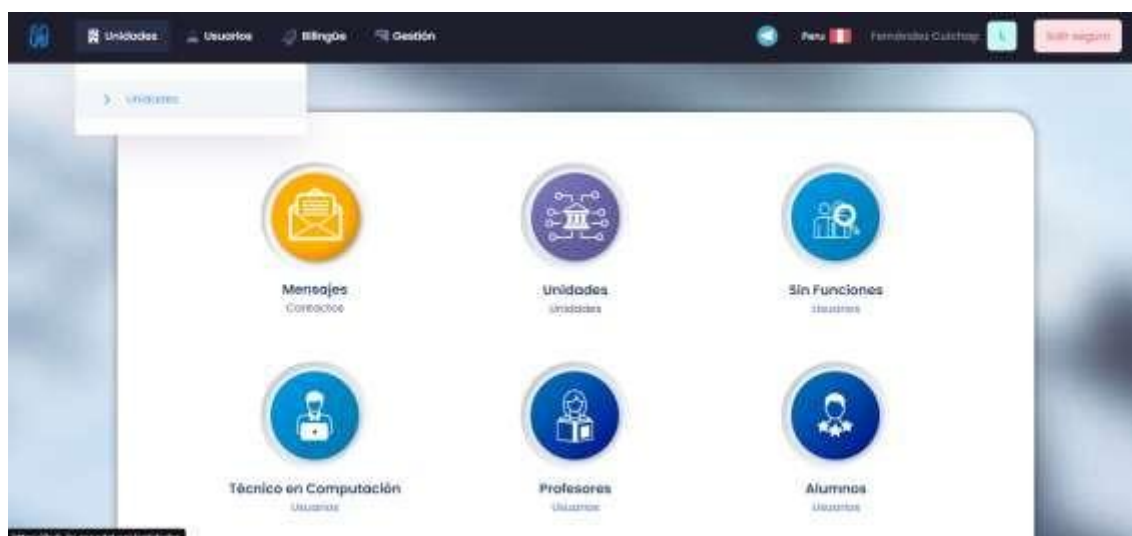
Unidades Usuarios Bilingüe Gestión

Peru Fernández Cutchap L Salir seguro

> Unidades

Mensajes
Contactos

Unidades
Unidades

Sin Funciones
Usuarios

Técnico en Computación
Usuarios

Profesores
Usuarios

Alumnos
Usuarios

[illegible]